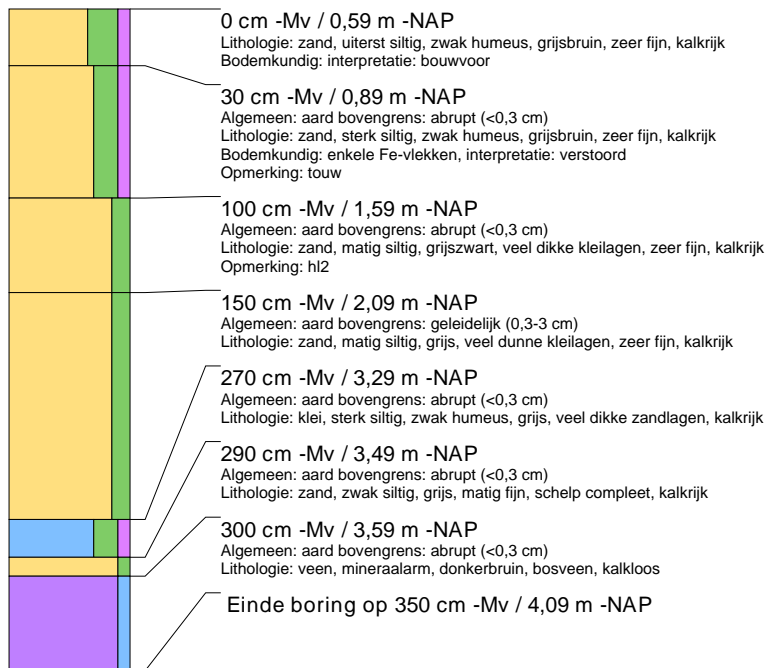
0 cm -Mv / 0,59 m -NAP
Lithologie: zand, uiterst siltig, zwak humeus, grijsbruin, zeer fijn, kalkrijk
Bodemkundig: interpretatie: bouwvoor

30 cm -Mv / 0,89 m -NAP
Algemeen: aard bovengrens: abrupt (<0,3 cm)
Lithologie: zand, sterk siltig, zwak humeus, grijsbruin, zeer fijn, kalkrijk
Bodemkundig: enkele Fe-vlekken, interpretatie: verstoord
Opmerking: touw

100 cm -Mv / 1,59 m -NAP
Algemeen: aard bovengrens: abrupt (<0,3 cm)
Lithologie: zand, matig siltig, grijszwart, veel dikke kleilagen, zeer fijn, kalkrijk
Opmerking: hl2

150 cm -Mv / 2,09 m -NAP
Algemeen: aard bovengrens: geleidelijk (0,3-3 cm)
Lithologie: zand, matig siltig, grijs, veel dunne kleilagen, zeer fijn, kalkrijk

270 cm -Mv / 3,29 m -NAP
Algemeen: aard bovengrens: abrupt (<0,3 cm)
Lithologie: klei, sterk siltig, zwak humeus, grijs, veel dikke zandlagen, kalkrijk

290 cm -Mv / 3,49 m -NAP
Algemeen: aard bovengrens: abrupt (<0,3 cm)
Lithologie: zand, zwak siltig, grijs, matig fijn, schelp compleet, kalkrijk

300 cm -Mv / 3,59 m -NAP
Algemeen: aard bovengrens: abrupt (<0,3 cm)
Lithologie: veen, mineraalarm, donkerbruin, bosveen, kalkloos

Einde boring op 350 cm -Mv / 4,09 m -NAP